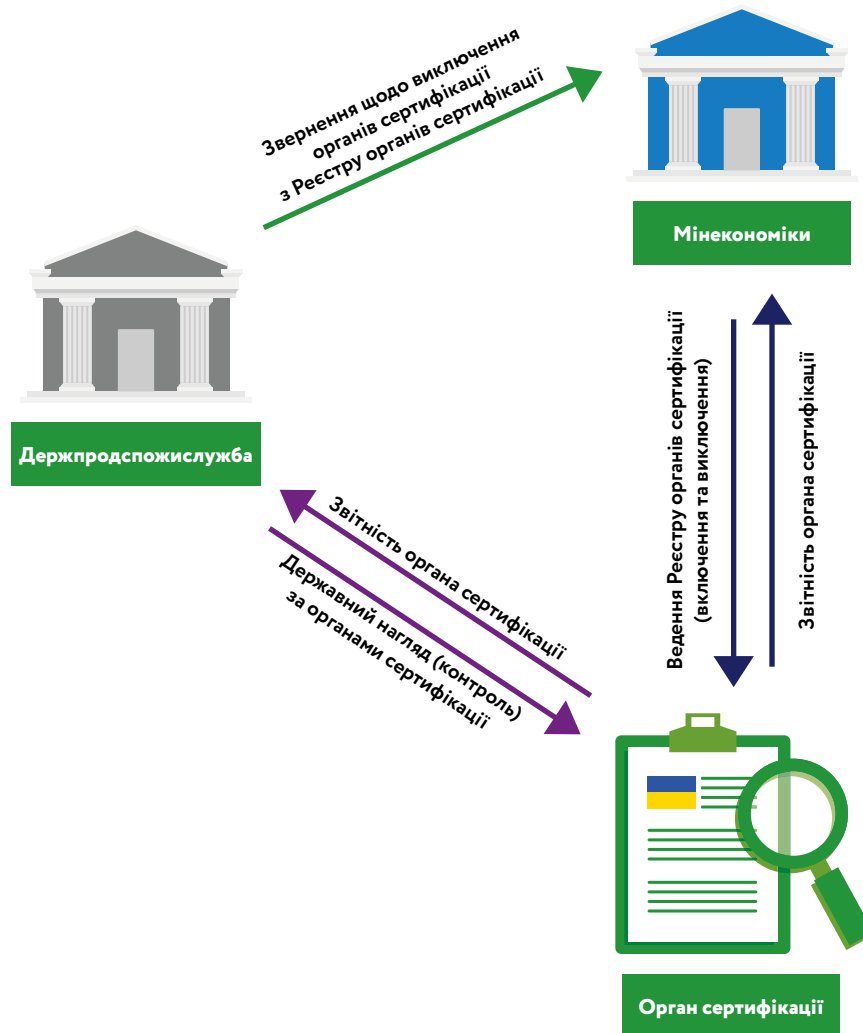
Звернення щодо виключення органів сертифікації з Реєстру органів сертифікації

Мінекономіки

Держпродспоживслужба

Ведення Реєстру органів сертифікації (включення та виключення)

Звітність органа сертифікації

Звітність органа сертифікації

Державний нагляд (контроль) за органами сертифікації

Орган сертифікації